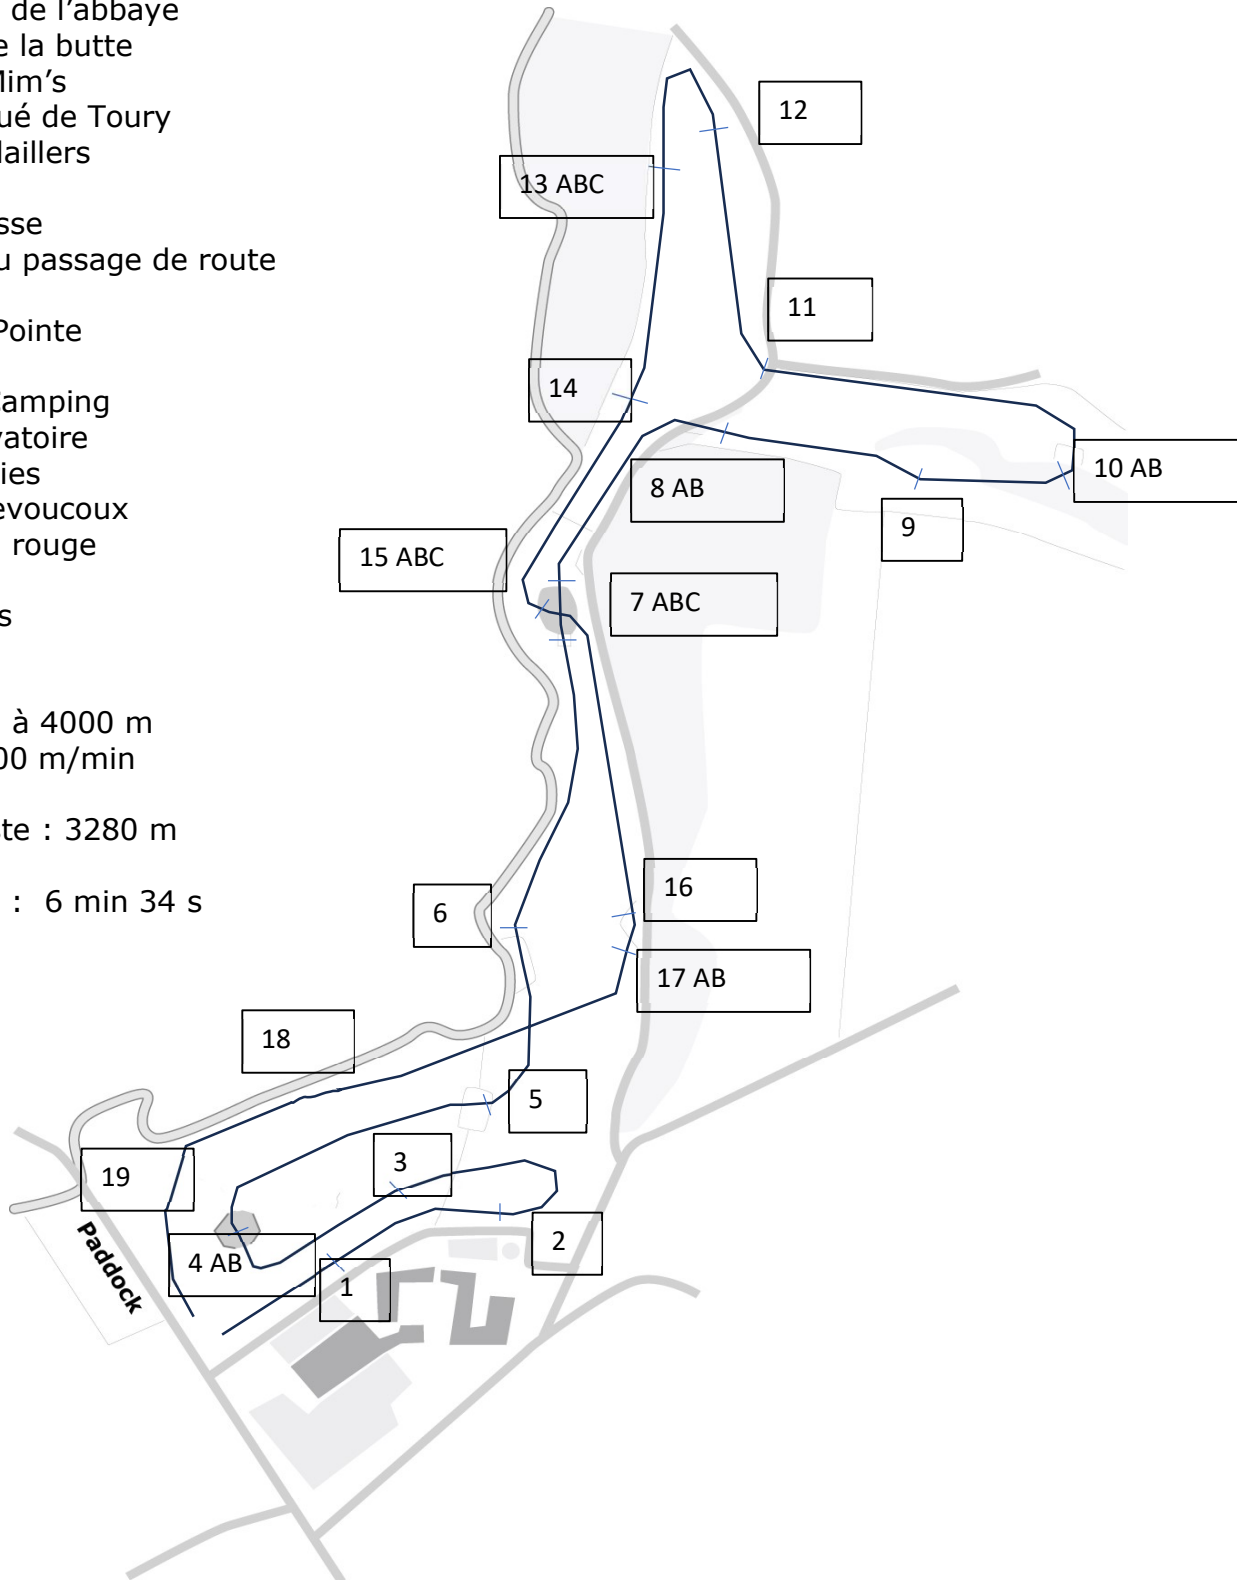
de l'abbaye
e la butte
lim's
ué de Toury
laillers

sse
u passage de route

Pointe

amping
atoire
ies
evoucoux
rouge

s

à 4000 m
00 m/min

te : 3280 m

: 6 min 34 s

12
13 ABC
11
14
10 AB
8 AB
9
15 ABC
7 ABC
16
6
17 AB
18
5
3
19
2
4 AB
1
Paddock